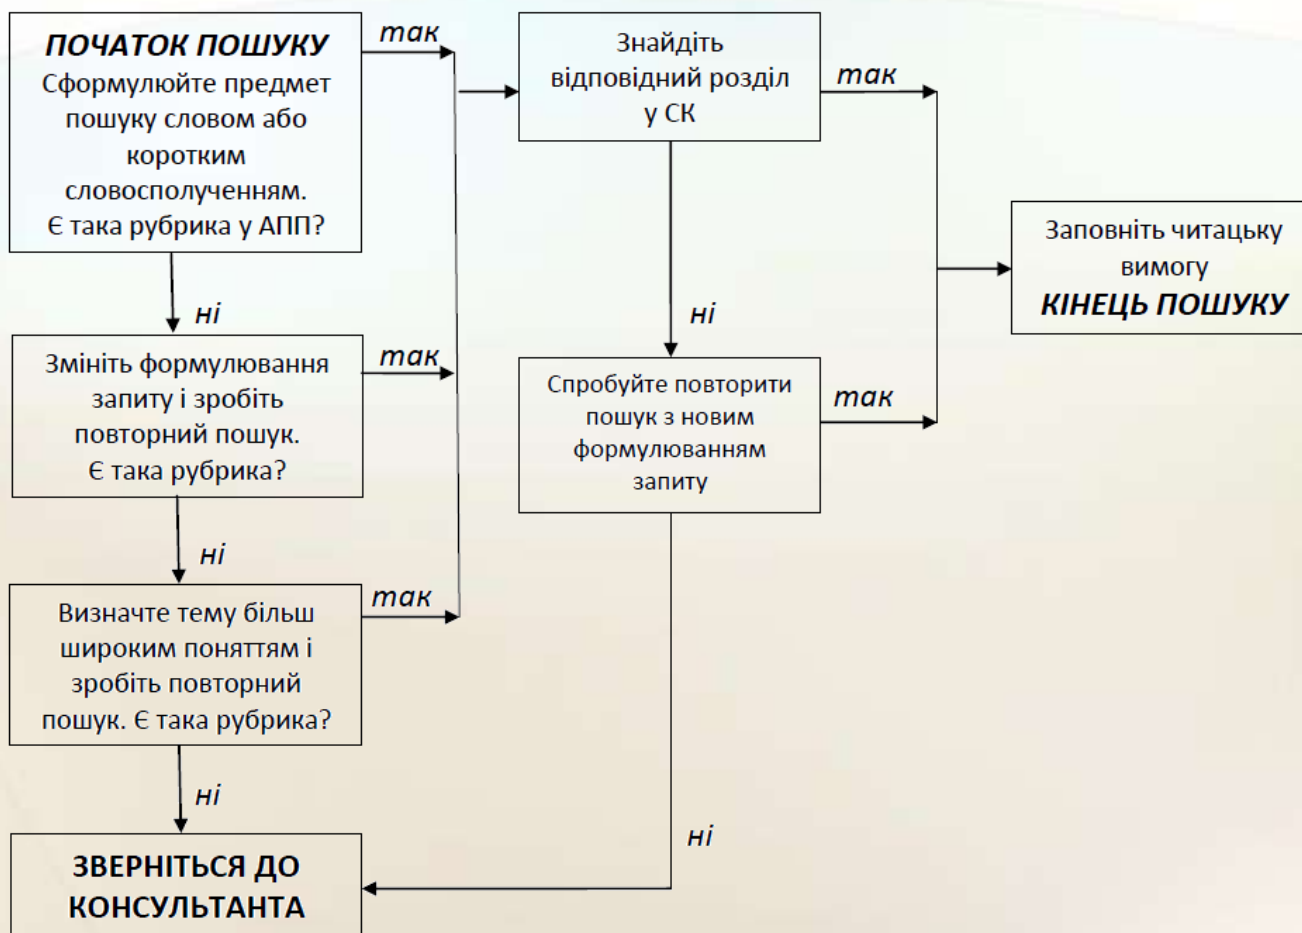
ПОЧАТОК ПОШУКУ
Сформулюйте предмет пошуку словом або коротким словосполученням.
Є така рубрика у АПП?

так

Знайдіть відповідний розділ у СК

так

Заповніть читацьку вимогу
КІНЕЦЬ ПОШУКУ

ні

ні

Змініть формулювання запиту і зробіть повторний пошук.
Є така рубрика?

так

Спробуйте повторити пошук з новим формулюванням запиту

так

ні

Визначте тему більш широким поняттям і зробіть повторний пошук. Є така рубрика?

так

ні

ні

ЗВЕРНІТЬСЯ ДО КОНСУЛЬТАНТА